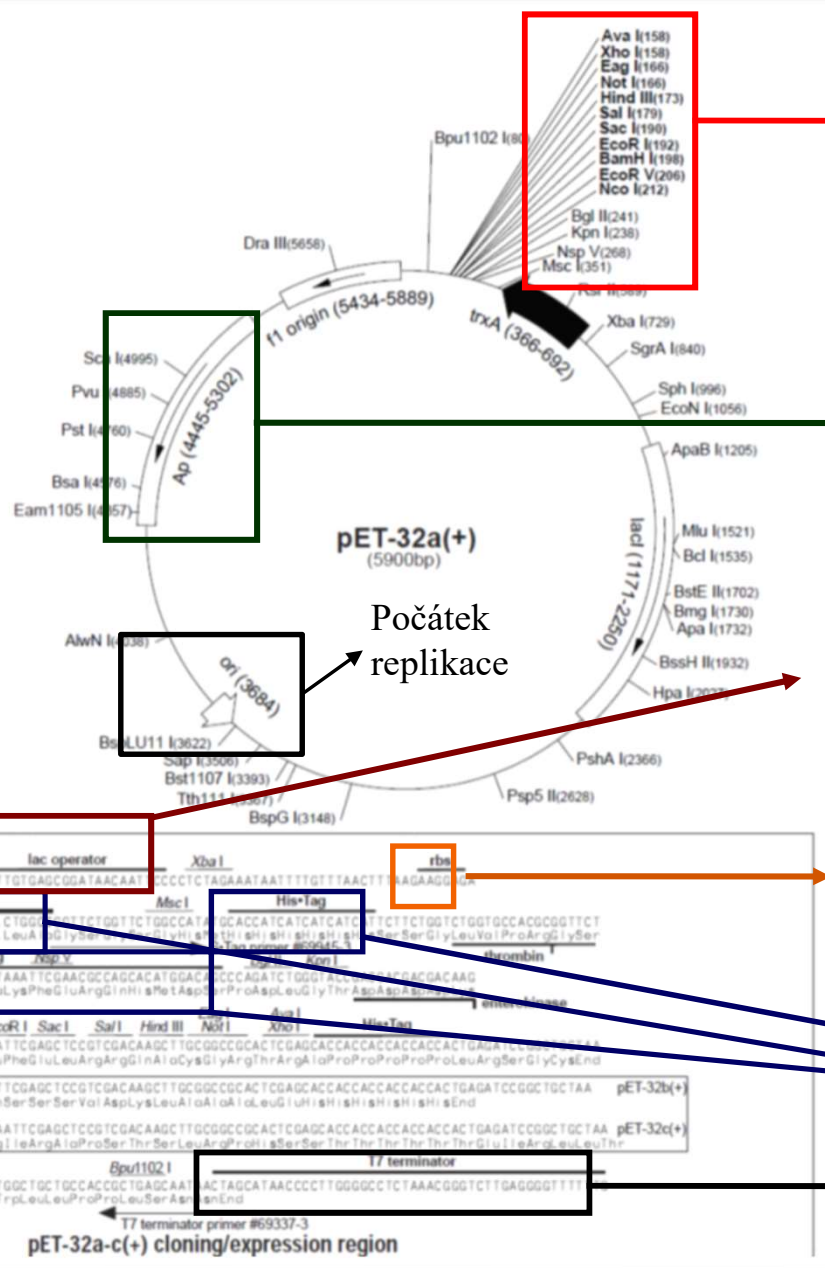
Ava I(158)
Xho I(158)
Eag I(166)
Not I(166)
Hind III(173)
Sal I(179)
Sac I(190)
EcoR I(192)
BamH I(198)
EcoR V(206)
Nco I(212)
Bgl II(241)
Kpn I(238)
Nsp V(268)
Msc I(351)
Bpu1102 I(80)
Dra III(5658)
f1 origin (5434-5889)
trxA (366-692)
Xba I(729)
SgrA I(840)
Sph I(996)
EcoN I(1056)
Sca I(4995)
Pvu I(4885)
Pst I(4760)
Ap (4445-5302)
Bsa I(4576)
Eam1105 I(4457)
ApaB I(1205)
pET-32a(+)
(5900bp)
lacI (1171-2250)
Mlu I(1521)
Bcl I(1535)
BstE II(1702)
Bmg I(1730)
Apa I(1732)
AlwN I(4038)
Počátek replikace
ori (3684)
BssH II(1932)
Hpa I(2037)
BspLU11 I(3622)
Sap I(3506)
Bst1107 I(3393)
Tth111 I(3387)
BspG I(3148)
Psp5 II(2628)
PshA I(2366)
lac operator
Xba I
rbs
TTGTGAGCGGATAACAATTCCCCTCTAGAAATAATTTTGTTTAACTTTAAGAAGGAGA
Msc I
His•Tag
CTGGCCATTCTGGTTCTGGCCATATGCACCATCATCATCATCATTCTTCTGGTCTGGTGCCACGCGGTTCT
LeuAlaGlySerGlySerGlyHisMetHisHisHisHisHisHisSerSerGlyLeuValProArgGlySer
S•Tag primer #69945-3
thrombin
Nsp V
Bgl II
Kpn I
AAATTCGAACGCCAGCACATGGACAGCCCAGATCTGGGTACCGACGACGACGACAAG
LysPheGluArgGlnHisMetAspSerProAspLeuGlyThrAspAspAspAspLys
enterokinase
EcoR I
Sac I
Sal I
Hind III
Eag I
Not I
Ava I
Xho I
His•Tag
ATTCGAGCTCCGTCGACAAGCTTGCGGCCGCACTCGAGCACCACCACCACCACCACTGAGATCCGGCTGCTAA
PheGluLeuArgArgGlnAlaCysGlyArgThrArgAlaProProProProProLeuArgSerGlyCysEnd
TTCGAGCTCCGTCGACAAGCTTGCGGCCGCACTCGAGCACCACCACCACCACCACTGAGATCCGGCTGCTAA
pET-32b(+)
SerSerSerValAspLysLeuAlaAlaAlaLeuGluHisHisHisHisHisHisEnd
AATTCGAGCTCCGTCGACAAGCTTGCGGCCGCACTCGAGCACCACCACCACCACCACTGAGATCCGGCTGCTAA
pET-32c(+)
IleArgAlaProSerThrSerLeuArgProHisSerSerThrThrThrThrThrThrGluIleArgLeuLeuThr
Bpu1102 I
T7 terminator
GGCTGCTGCCACCGCTGAGCAATAACTAGCATAACCCCTTGGGGCCTCTAAACGGGTCTTGAGGGGTTTTT
TrpLeuLeuProProLeuSerAsnAsnEnd
T7 terminator primer #69337-3
pET-32a-c(+) cloning/expression region